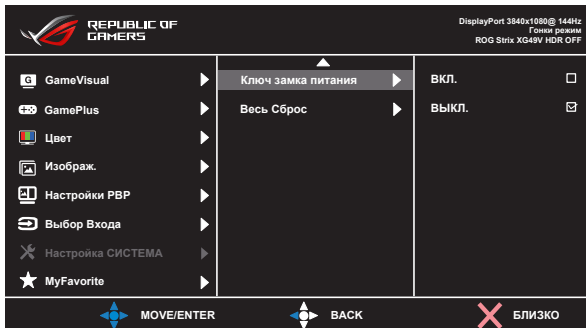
REPUBLIC OF GAMERS

DisplayPort 3840x1080@ 144Hz
Гонки режим
ROG Strix XG49V HDR OFF

GameVisual
GamePlus
Цвет
Изображ.
Настройки PBP
Выбор Входа
Настройка СИСТЕМА
MyFavorite

Ключ замка питания
Весь Сброс

ВКЛ.
ВЫКЛ.

MOVE/ENTER
BACK
БЛИЗКО